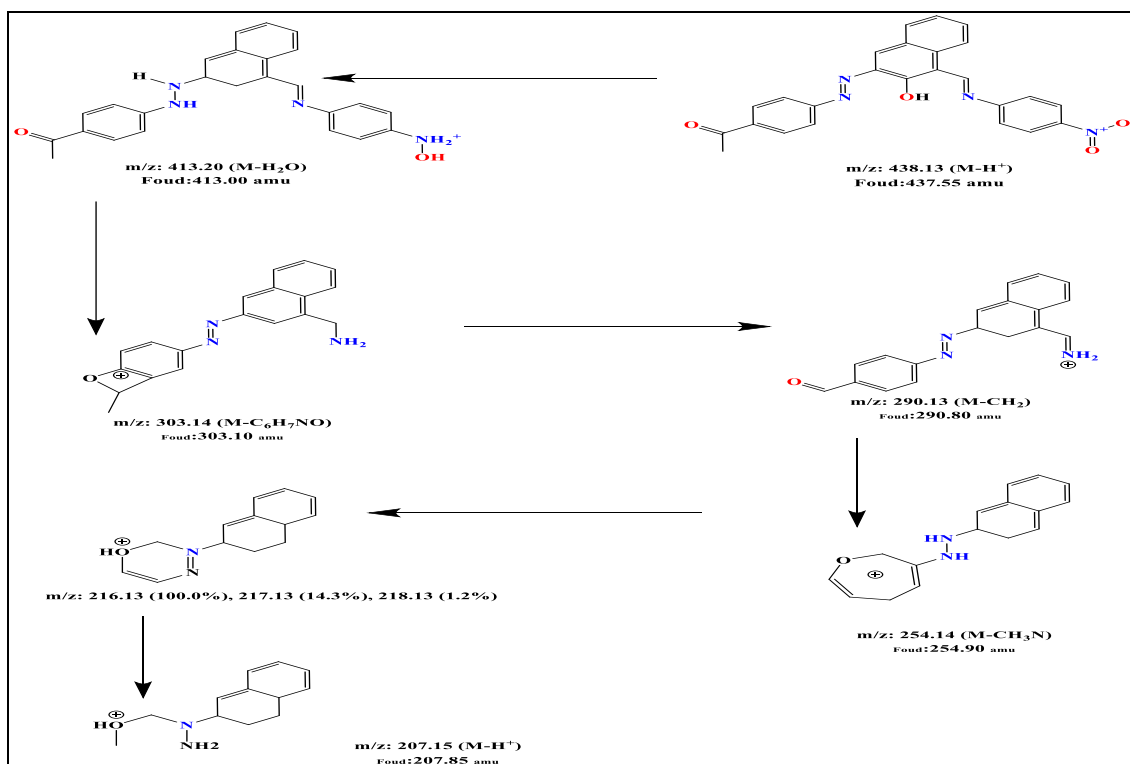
H N NH N $NH_2^+$ OH O

m/z: 413.20 (M-$H_2O$)
Foud:413.00 amu

N N OH N $N^+$ $O^-$ O O

m/z: 438.13 (M-$H^+$)
Foud:437.55 amu

N N $NH_2$ O ⊕

m/z: 303.14 (M-$C_6H_7NO$)
Foud:303.10 amu

N N $NH_2$ ⊕ O

m/z: 290.13 (M-$CH_2$)
Foud:290.80 amu

⊕ HO N N

m/z: 216.13 (100.0%), 217.13 (14.3%), 218.13 (1.2%)

HN NH O ⊕

m/z: 254.14 (M-$CH_3N$)
Foud:254.90 amu

⊕ HO N NH2

m/z: 207.15 (M-$H^+$)
Foud:207.85 amu